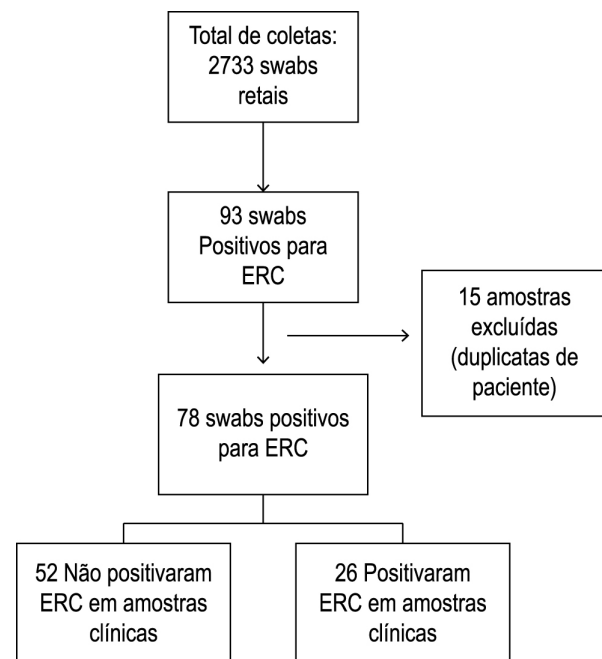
Total de coletas: 2733 swabs retais

93 swabs Positivos para ERC

15 amostras excluídas (duplicatas de paciente)

78 swabs positivos para ERC

52 Não positivaram ERC em amostras clínicas

26 Positivaram ERC em amostras clínicas